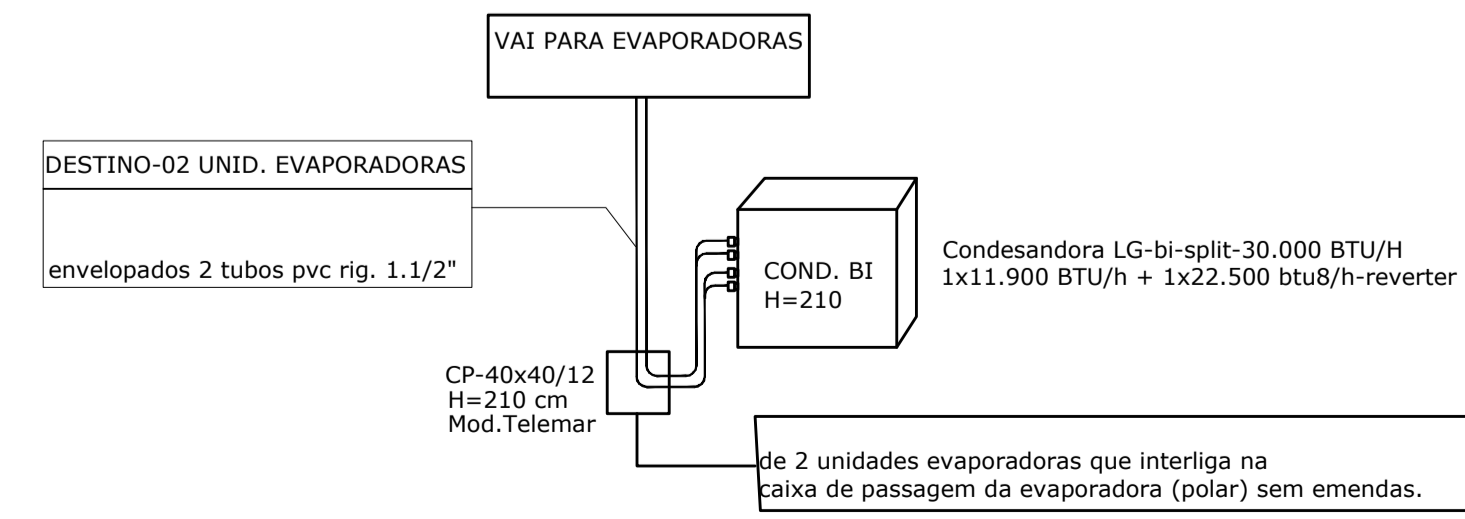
VAI PARA EVAPORADORAS

DESTINO-02 UNID. EVAPORADORAS

envelopados 2 tubos pvc rig. 1.1/2"

COND. BI
H=210

Condesandora LG-bi-split-30.000 BTU/H
1x11.900 BTU/h + 1x22.500 btu8/h-reverter

CP-40x40/12
H=210 cm
Mod.Telemar

de 2 unidades evaporadoras que interliga na caixa de passagem da evaporadora (polar) sem emendas.